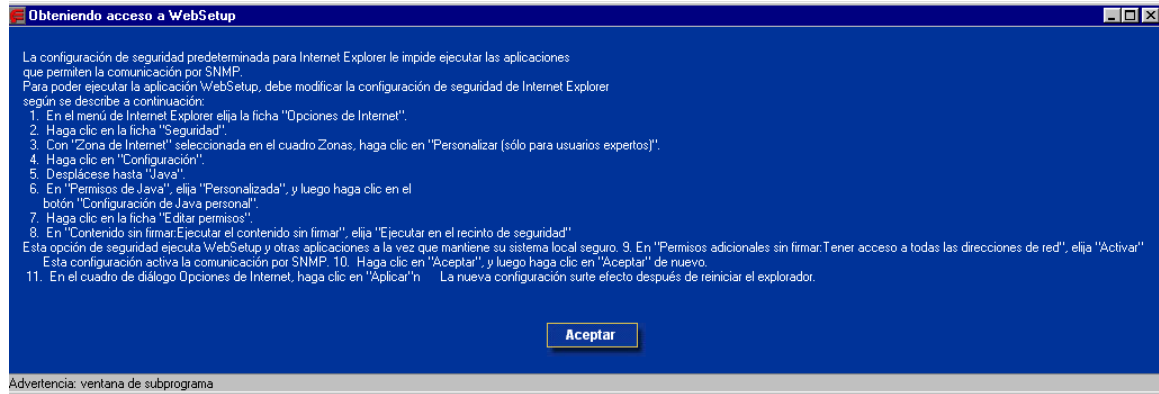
Obteniendo acceso a WebSetup

La configuración de seguridad predeterminada para Internet Explorer le impide ejecutar las aplicaciones que permiten la comunicación por SNMP.
Para poder ejecutar la aplicación WebSetup, debe modificar la configuración de seguridad de Internet Explorer según se describe a continuación:
1. En el menú de Internet Explorer elija la ficha "Opciones de Internet".
2. Haga clic en la ficha "Seguridad".
3. Con "Zona de Internet" seleccionada en el cuadro Zonas, haga clic en "Personalizar (sólo para usuarios expertos)".
4. Haga clic en "Configuración".
5. Desplácese hasta "Java".
6. En "Permisos de Java", elija "Personalizada", y luego haga clic en el botón "Configuración de Java personal".
7. Haga clic en la ficha "Editar permisos".
8. En "Contenido sin firmar:Ejecutar el contenido sin firmar", elija "Ejecutar en el recinto de seguridad"
Esta opción de seguridad ejecuta WebSetup y otras aplicaciones a la vez que mantiene su sistema local seguro. 9. En "Permisos adicionales sin firmar:Tener acceso a todas las direcciones de red", elija "Activar"
Esta configuración activa la comunicación por SNMP. 10. Haga clic en "Aceptar", y luego haga clic en "Aceptar" de nuevo.
11. En el cuadro de diálogo Opciones de Internet, haga clic en "Aplicar"n La nueva configuración surte efecto después de reiniciar el explorador.

Aceptar

Advertencia: ventana de subprograma